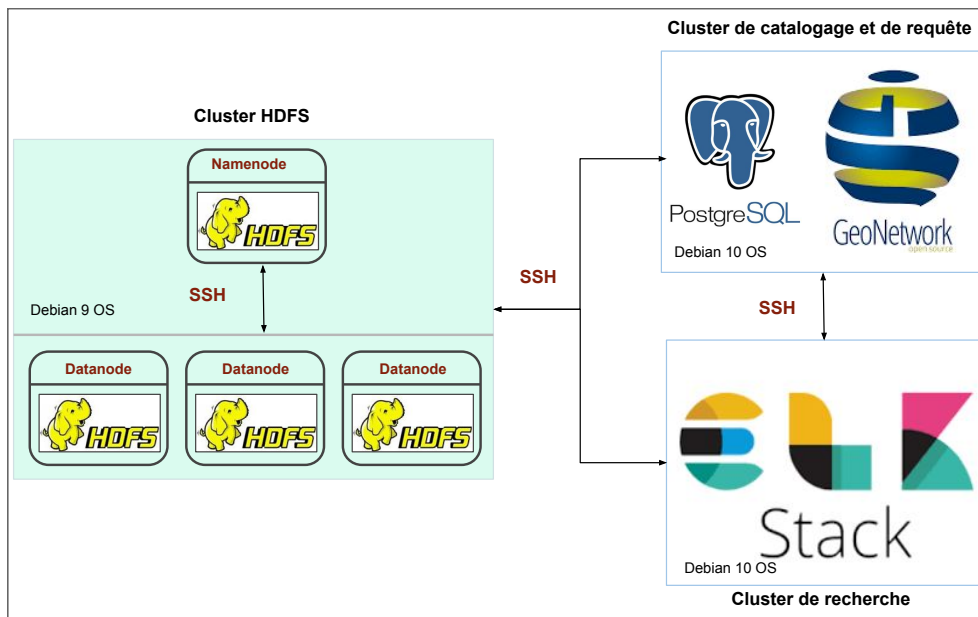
Cluster de catalogage et de requête

Cluster HDFS

Namenode

HDFS

PostgreSQL

GeoNetwork
opensource

Debian 10 OS

SSH

SSH

Debian 9 OS

SSH

Datanode

HDFS

Datanode

HDFS

Datanode

HDFS

Stack

Debian 10 OS

Cluster de recherche